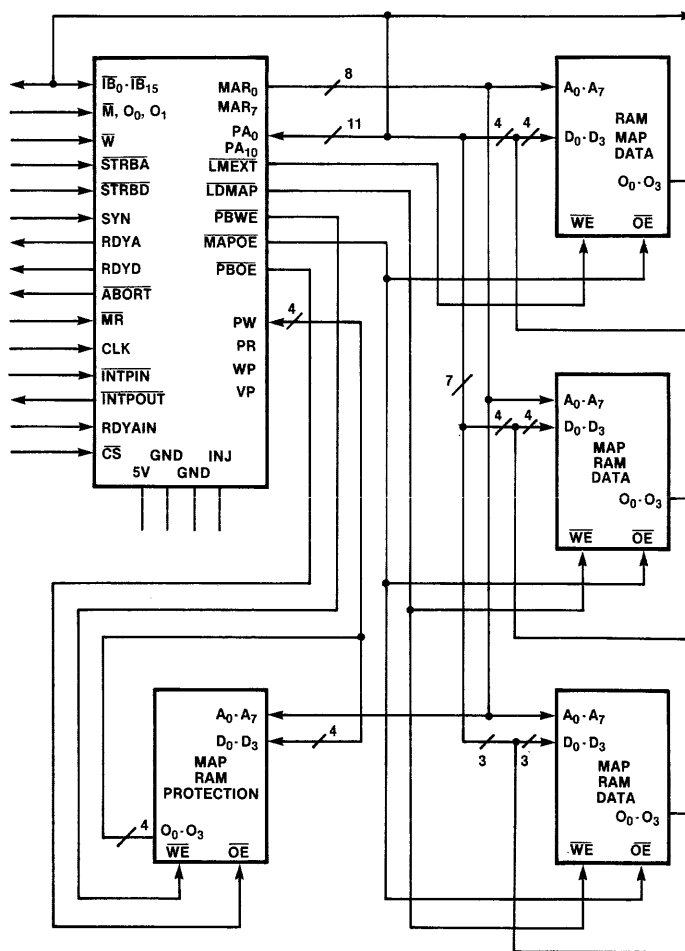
$\overline{IB}_0 \cdot \overline{IB}_{15}$
$\overline{M}$, $O_0$, $O_1$
$\overline{W}$
$\overline{STRBA}$
$\overline{STRBD}$
SYN
RDYA
RDYD
$\overline{ABORT}$
$\overline{MR}$
CLK
$\overline{INTPIN}$
$\overline{INTPOUT}$
RDYAIN
$\overline{CS}$
5V
GND
GND
INJ
$MAR_0$
$MAR_7$
$PA_0$
$PA_{10}$
$\overline{LMEXT}$
$\overline{LDMAP}$
$\overline{PBWE}$
$\overline{MAPOE}$
$\overline{PBOE}$
PW
PR
WP
VP
8
11
4
4
4
7
4
4
4
3
3
4
$A_0 \cdot A_7$
$D_0 \cdot D_3$
RAM
MAP
DATA
$O_0 \cdot O_3$
$\overline{WE}$
$\overline{OE}$
$A_0 \cdot A_7$
$D_0 \cdot D_3$
MAP
RAM
DATA
$O_0 \cdot O_3$
$\overline{WE}$
$\overline{OE}$
$A_0 \cdot A_7$
$D_0 \cdot D_3$
MAP
RAM
PROTECTION
$O_0 \cdot O_3$
$\overline{WE}$
$\overline{OE}$
$A_0 \cdot A_7$
$D_0 \cdot D_3$
MAP
RAM
DATA
$O_0 \cdot O_3$
$\overline{WE}$
$\overline{OE}$